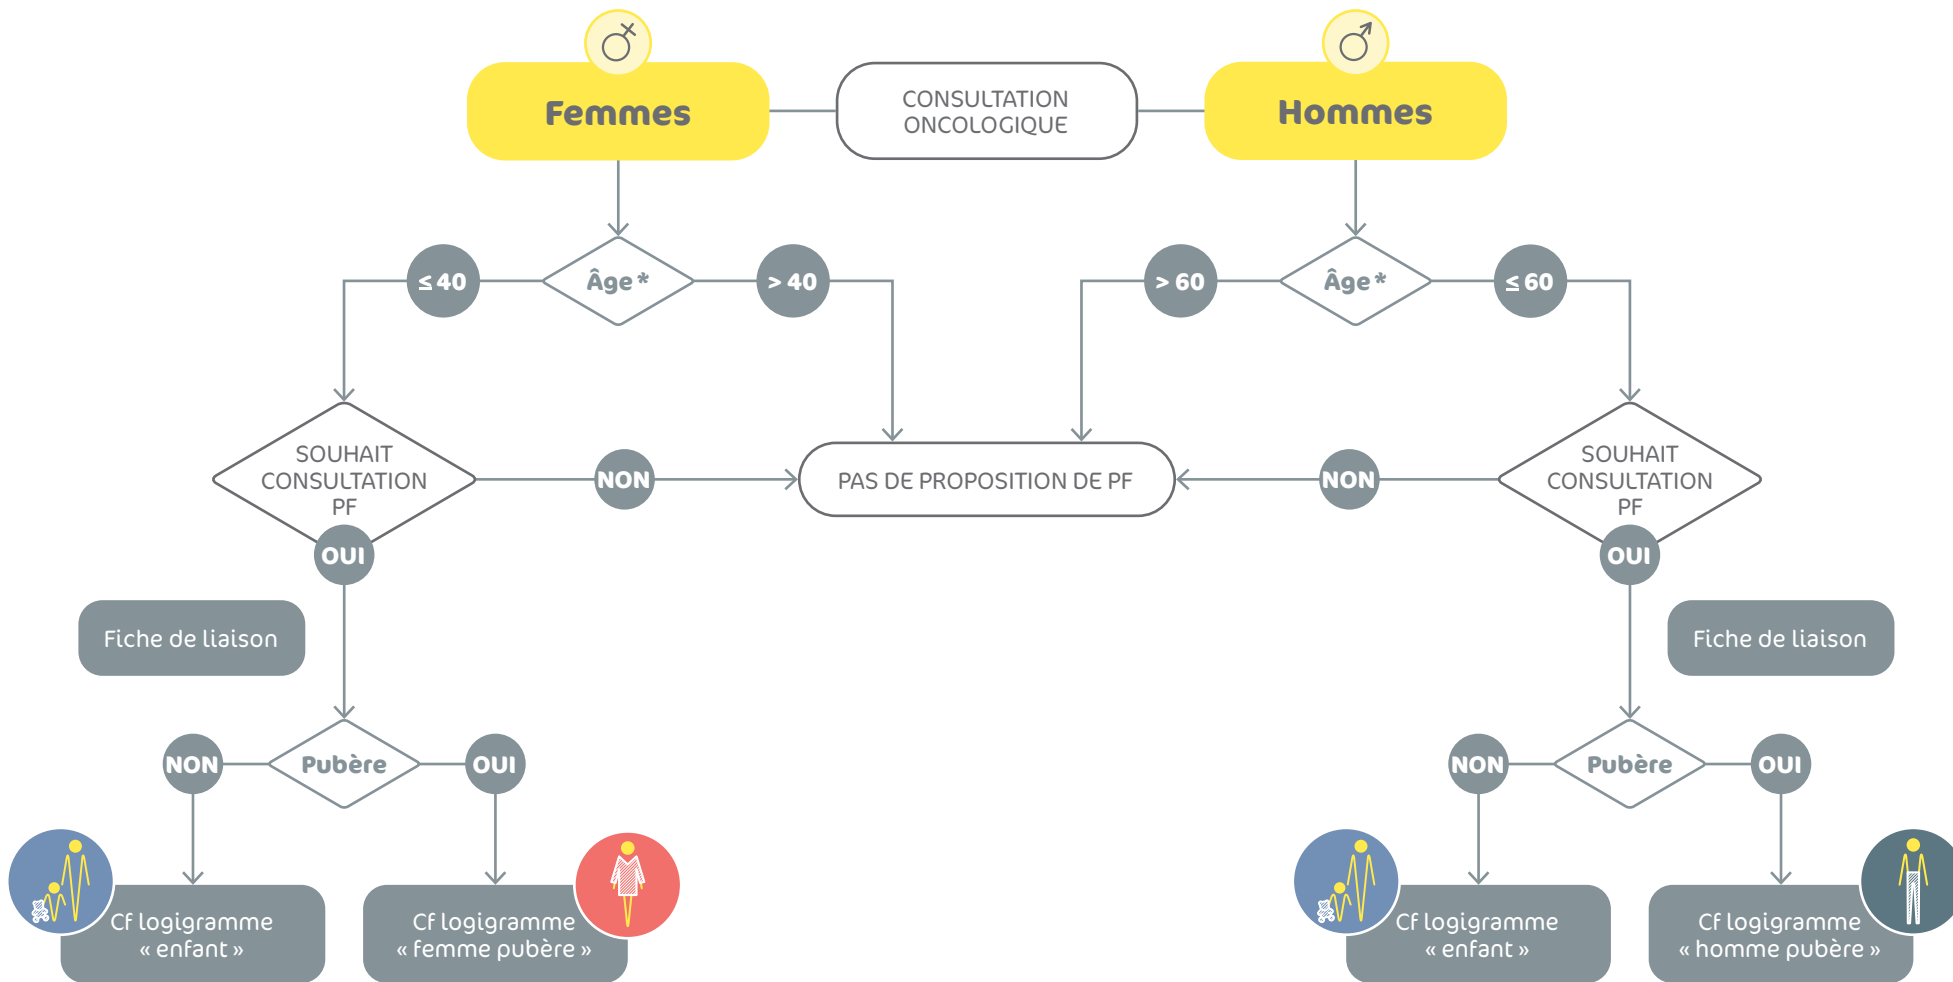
Femmes

CONSULTATION ONCOLOGIQUE

Hommes

≤ 40

Âge *

> 40

> 60

Âge *

≤ 60

SOUHAIT CONSULTATION PF

NON

PAS DE PROPOSITION DE PF

NON

SOUHAIT CONSULTATION PF

OUI

OUI

Fiche de liaison

Fiche de liaison

NON

Pubère

OUI

NON

Pubère

OUI

Cf logigramme « enfant »

Cf logigramme « femme pubère »

Cf logigramme « enfant »

Cf logigramme « homme pubère »